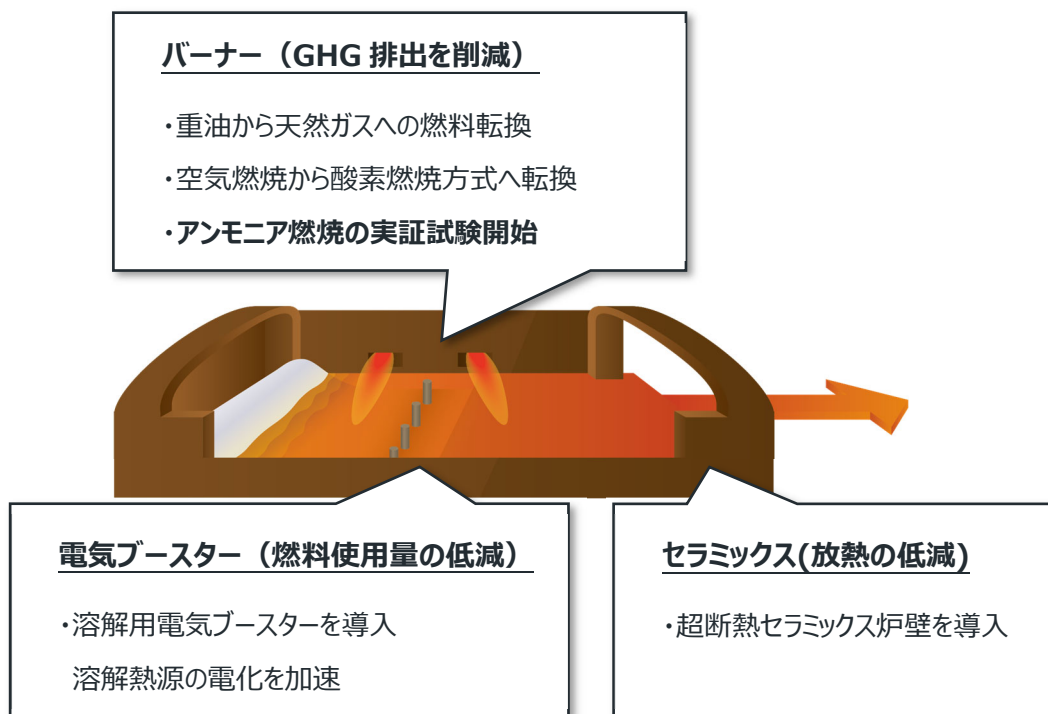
バーナー（GHG 排出を削減）

・重油から天然ガスへの燃料転換

・空気燃焼から酸素燃焼方式へ転換

・アンモニア燃焼の実証試験開始

電気ブースター（燃料使用量の低減）

・溶解用電気ブースターを導入
溶解熱源の電化を加速

セラミックス(放熱の低減)

・超断熱セラミックス炉壁を導入